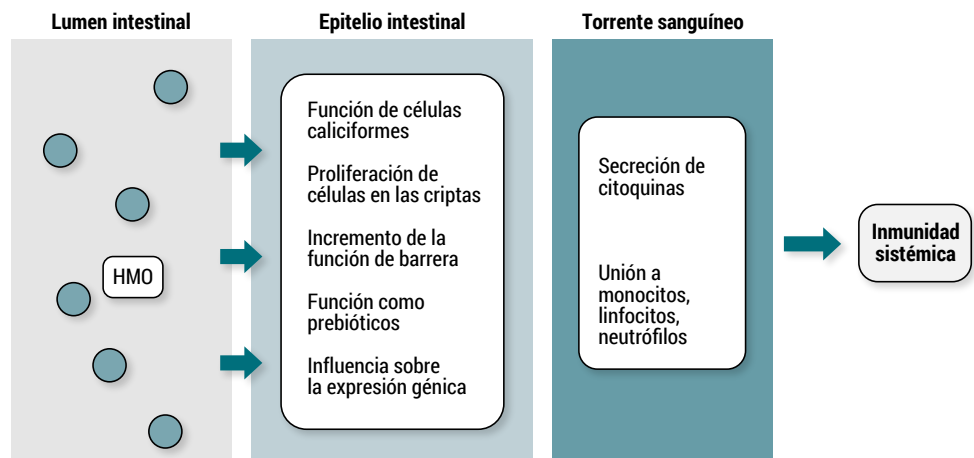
Lumen intestinal

HMO

Epitelio intestinal

Función de células caliciformes

Proliferación de células en las criptas

Incremento de la función de barrera

Función como prebióticos

Influencia sobre la expresión génica

Torrente sanguíneo

Secreción de citoquinas

Unión a monocitos, linfocitos, neutrófilos

Inmunidad sistémica